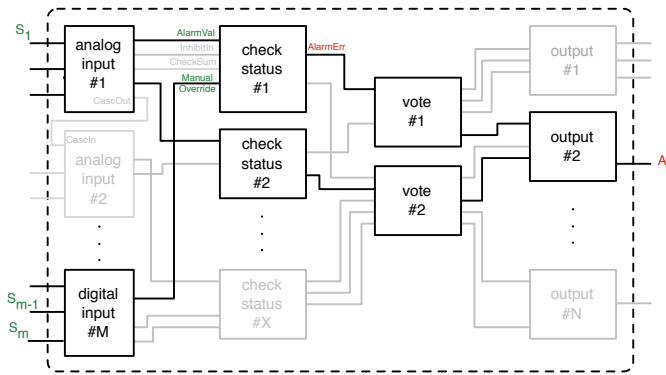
$S_1$

analog input #1

AlarmVal

InhibitIn

CheckSum

Manual Override

CascOut

check status #1

AlarmErr

vote #1

output #1

CascIn

analog input #2

check status #2

vote #2

output #2

$A_1$

⋮

⋮

⋮

$S_{m-1}$

$S_m$

digital input #M

check status #X

output #N